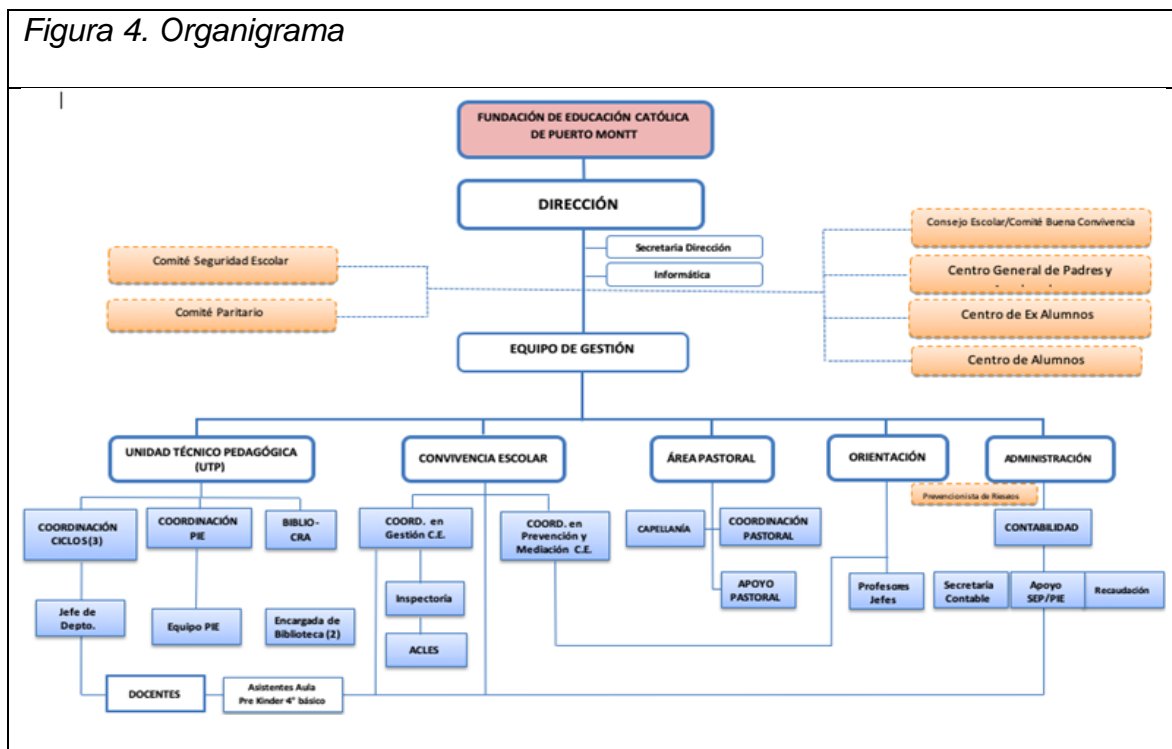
Figura 4. Organigrama

FUNDACIÓN DE EDUCACIÓN CATÓLICA DE PUERTO MONTT

DIRECCIÓN

Secretaria Dirección

Informática

Comité Seguridad Escolar

Comité Paritario

Consejo Escolar/Comité Buena Convivencia

Centro General de Padres y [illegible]

Centro de Ex Alumnos

Centro de Alumnos

EQUIPO DE GESTIÓN

UNIDAD TÉCNICO PEDAGÓGICA (UTP)

CONVIVENCIA ESCOLAR

ÁREA PASTORAL

ORIENTACIÓN

ADMINISTRACIÓN

Prevencionista de Riesgos

COORDINACIÓN CICLOS (3)

COORDINACIÓN PIE

BIBLIO - CRA

COORD. en Gestión C.E.

COORD. en Prevención y Mediación C.E.

CAPELLANÍA

COORDINACIÓN PASTORAL

CONTABILIDAD

Jefe de Depto.

Equipo PIE

Encargada de Biblioteca (2)

Inspectoría

ACLES

APOYO PASTORAL

Profesores Jefes

Secretaría Contable

Apoyo SEP/PIE

Recaudación

DOCENTES

Asistentes Aula Pre Kinder 4° básico